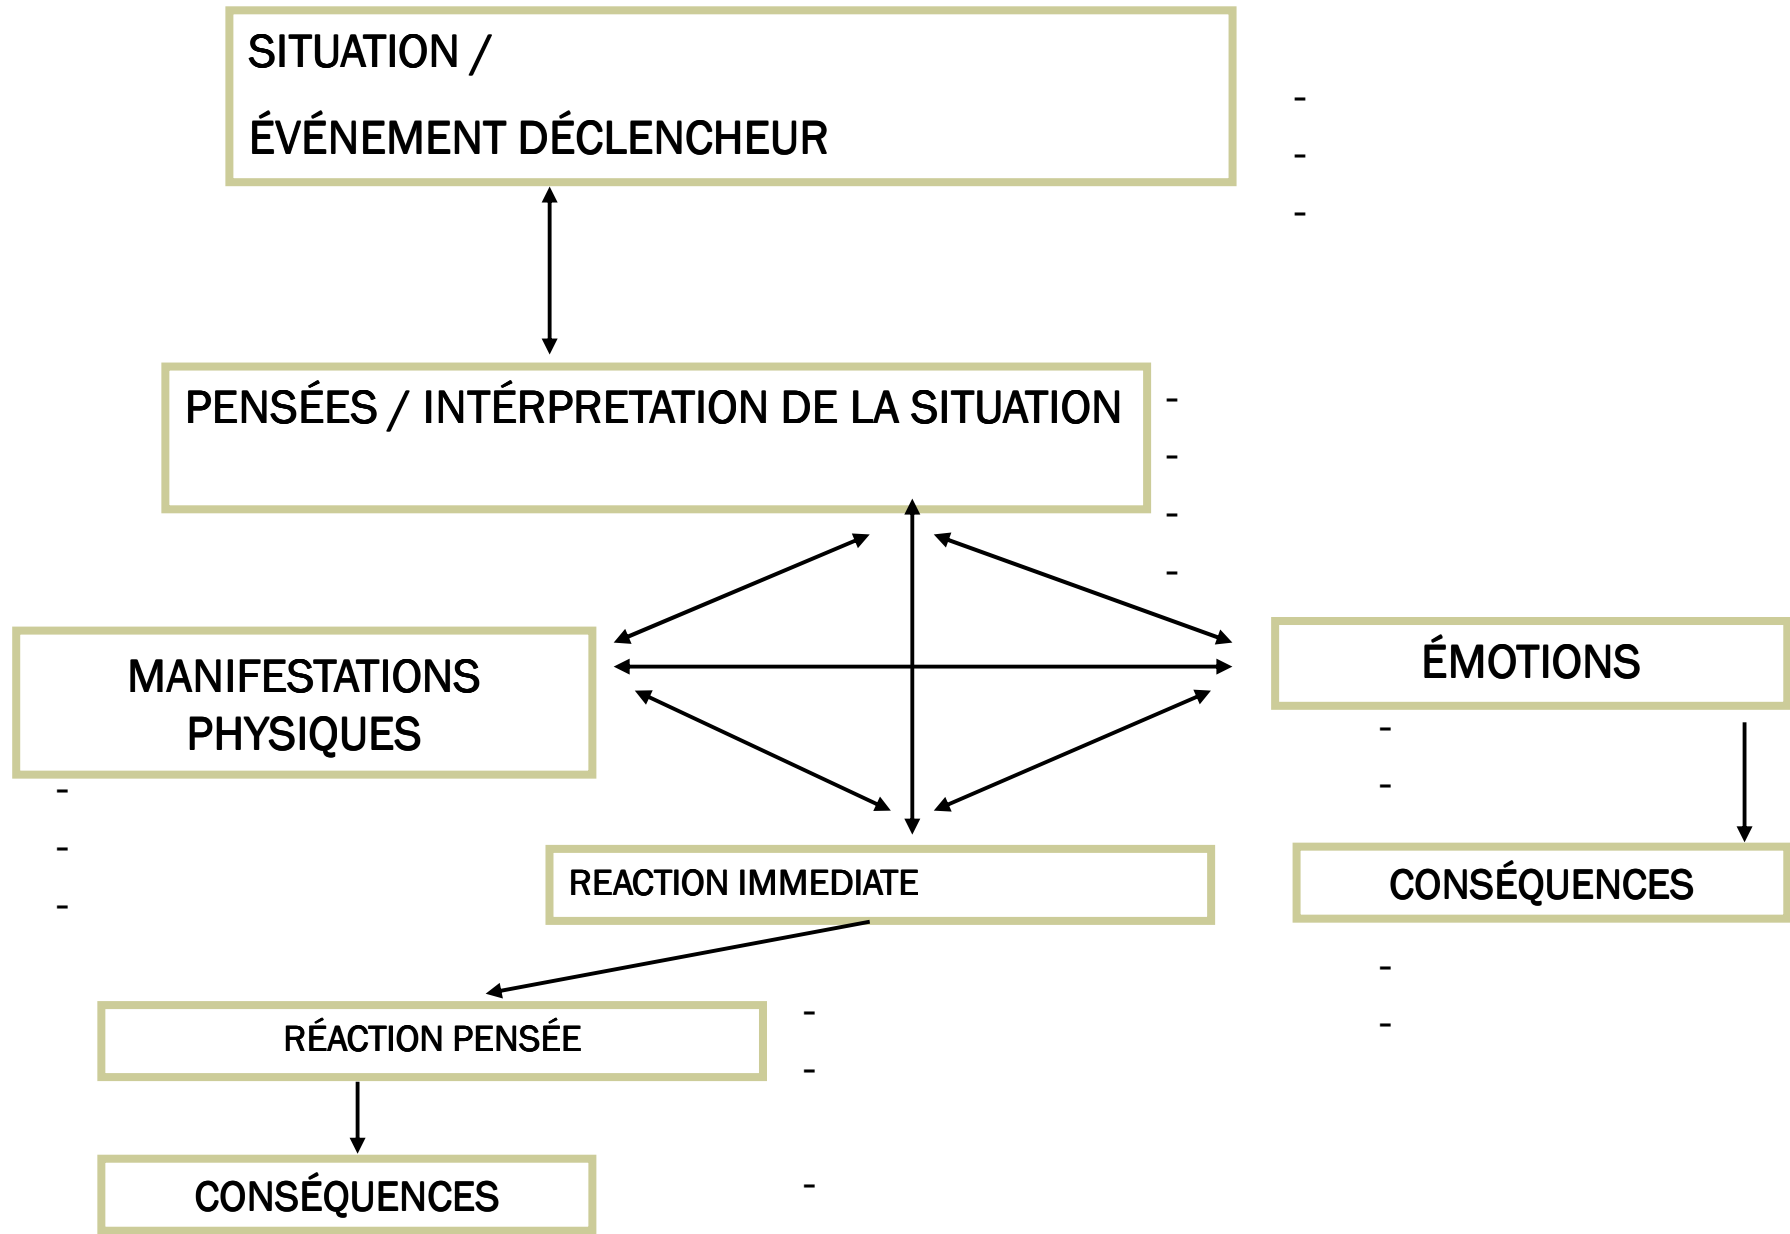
SITUATION /

ÉVÉNEMENT DÉCLENCHEUR

-
-
-

PENSÉES / INTÉRPRETATION DE LA SITUATION

-
-
-
-

MANIFESTATIONS PHYSIQUES

-
-
-

ÉMOTIONS

-
-

REACTION IMMEDIATE

CONSÉQUENCES

-
-

RÉACTION PENSÉE

-
-

CONSÉQUENCES

-